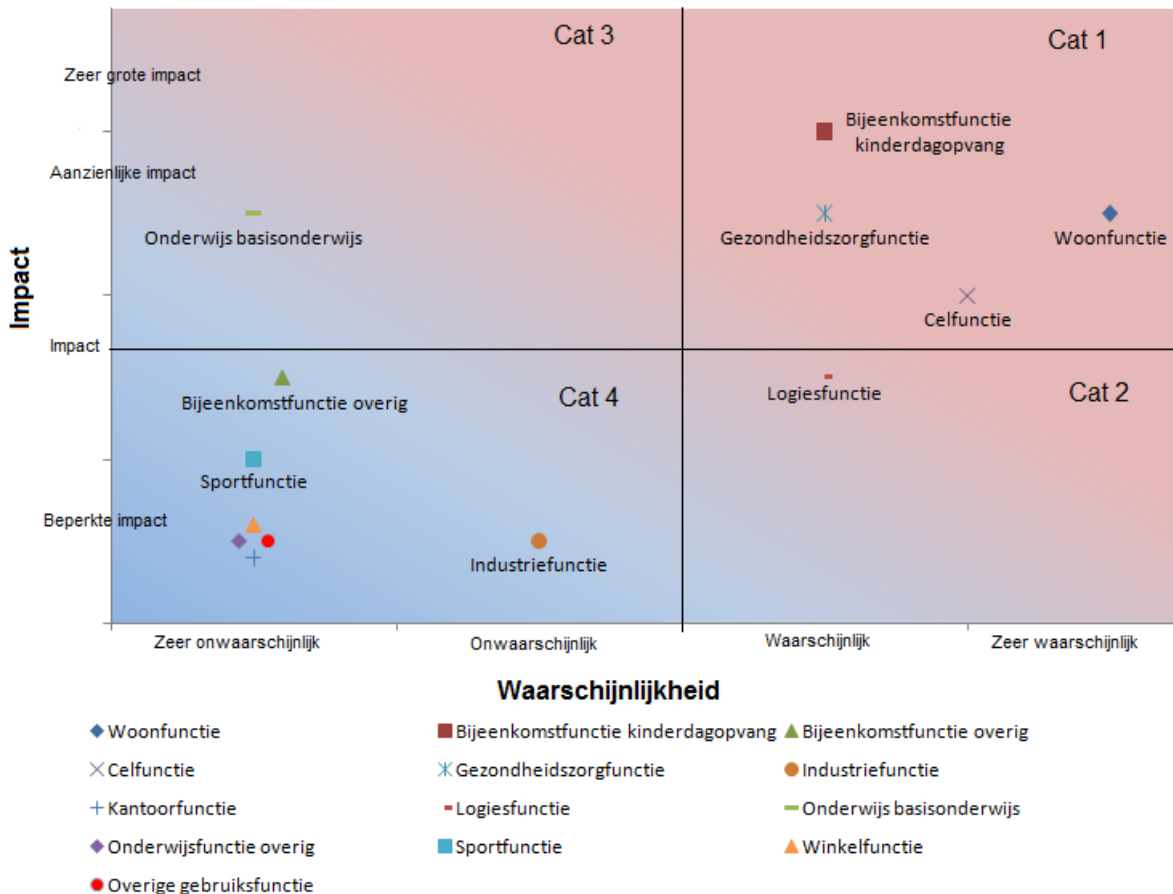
Cat 3

Cat 1

Zeer grote impact

Bijeenkomstfunctie kinderdagopvang

Aanzienlijke impact

Onderwijs basisonderwijs

Gezondheidszorgfunctie

Woonfunctie

Celfunctie

Impact

Impact

Bijeenkomstfunctie overig

Cat 4

Logiesfunctie

Cat 2

Sportfunctie

Beperkte impact

Industriefunctie

Zeer onwaarschijnlijk

Onwaarschijnlijk

Waarschijnlijk

Zeer waarschijnlijk

Waarschijnlijkheid

Woonfunctie
Bijeenkomstfunctie kinderdagopvang
Bijeenkomstfunctie overig
Celfunctie
Gezondheidszorgfunctie
Industriefunctie
Kantoorfunctie
Logiesfunctie
Onderwijs basisonderwijs
Onderwijsfunctie overig
Sportfunctie
Winkelfunctie
Overige gebruiksfunctie